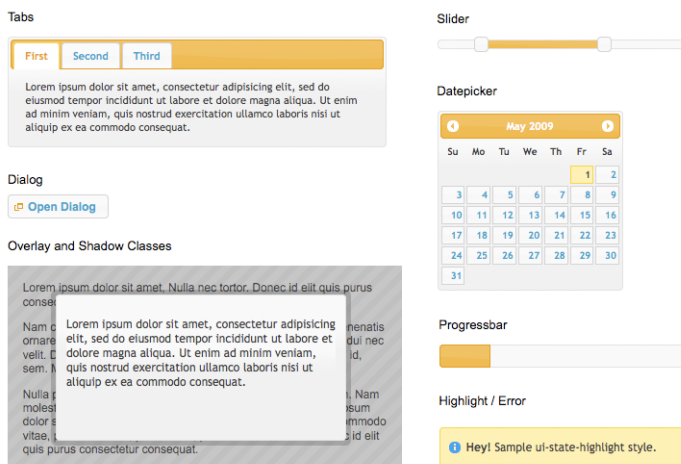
Tabs

First | Second | Third

Lorem ipsum dolor sit amet, consectetur adipisicing elit, sed do eiusmod tempor incididunt ut labore et dolore magna aliqua. Ut enim ad minim veniam, quis nostrud exercitation ullamco laboris nisi ut aliquip ex ea commodo consequat.

Dialog

Open Dialog

Overlay and Shadow Classes

Lorem ipsum dolor sit amet. Nulla nec tortor. Donec id elit quis purus consec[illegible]

Nam c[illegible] ornare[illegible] velit. D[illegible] sem. N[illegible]

Nulla p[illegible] Nam molest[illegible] dolor s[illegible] vitae, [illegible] purus consectetur consequat.

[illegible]nenatis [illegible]dui nec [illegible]id, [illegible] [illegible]psum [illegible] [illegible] elit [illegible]d elit quis

Lorem ipsum dolor sit amet, consectetur adipisicing elit, sed do eiusmod tempor incididunt ut labore et dolore magna aliqua. Ut enim ad minim veniam, quis nostrud exercitation ullamco laboris nisi ut aliquip ex ea commodo consequat.

Slider

Datepicker

May 2009

| Su | Mo | Tu | We | Th | Fr | Sa |
|---|---|---|---|---|---|---|
| | | | | | 1 | 2 |
| 3 | 4 | 5 | 6 | 7 | 8 | 9 |
| 10 | 11 | 12 | 13 | 14 | 15 | 16 |
| 17 | 18 | 19 | 20 | 21 | 22 | 23 |
| 24 | 25 | 26 | 27 | 28 | 29 | 30 |
| 31 | | | | | | |

Progressbar

Highlight / Error

Hey! Sample ui-state-highlight style.